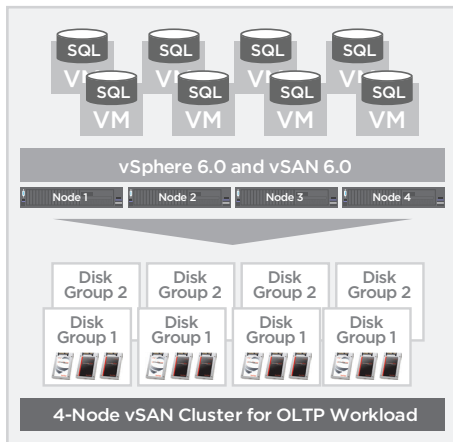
SQL
VM
SQL
VM
SQL
VM
SQL
VM
SQL
VM
SQL
VM
SQL
VM
SQL
VM

vSphere 6.0 and vSAN 6.0

Node 1
Node 2
Node 3
Node 4

Disk Group 2
Disk Group 2
Disk Group 2
Disk Group 2
Disk Group 1
Disk Group 1
Disk Group 1
Disk Group 1

4-Node vSAN Cluster for OLTP Workload